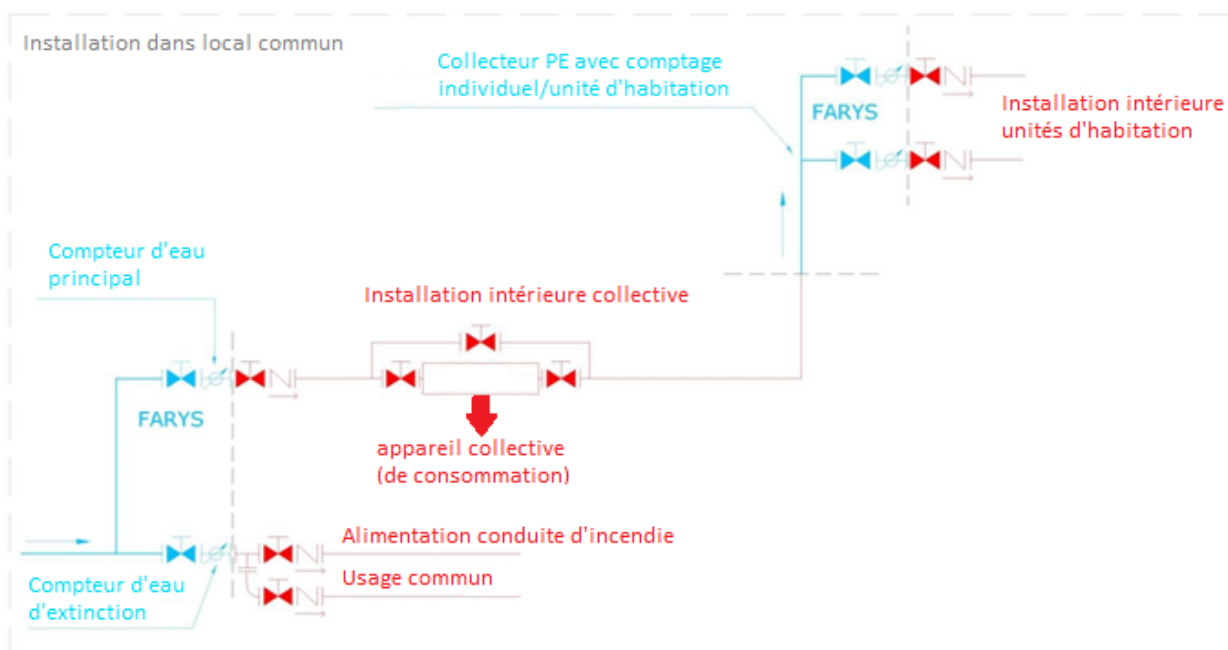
Installation dans local commun

Collecteur PE avec comptage individuel/unité d'habitation

FARYS

Installation intérieure unités d'habitation

Compteur d'eau principal

Installation intérieure collective

FARYS

appareil collective (de consommation)

Alimentation conduite d'incendie

Usage commun

Compteur d'eau d'extinction